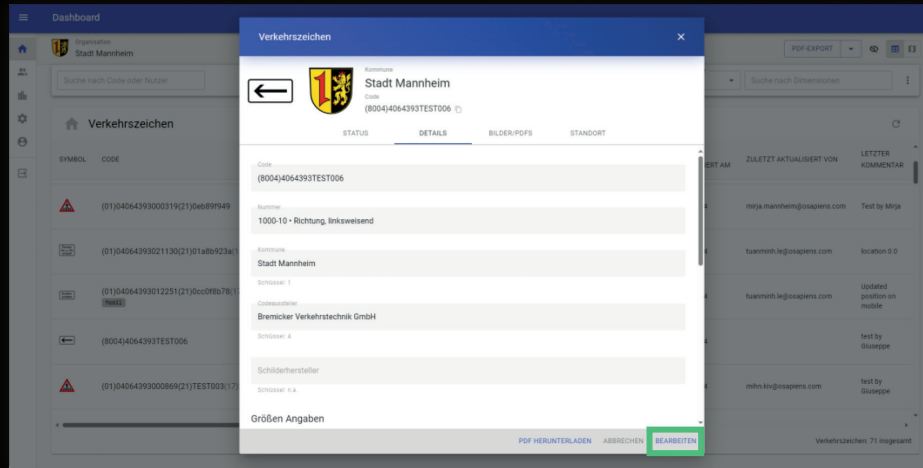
Dashboard

Organisation
Stadt Mannheim

PDF-EXPORT

Suche nach Code oder Nutzer

Suche nach Dimensionen

Verkehrszeichen

SYMBOL CODE

(01)04064393000319(21)0eb89f949

(01)04064393021130(21)01a8b923a(

(01)04064393012251(21)0cc0f8b78(

(8004)4064393TEST006

(01)04064393000869(21)TEST003(

ERT AM

ZULETZT AKTUALISIERT VON

LETZTER KOMMENTAR

mirja.mannheim@osapiens.com

Test by Mirja

tuanminh.le@osapiens.com

location 0.0

tuanminh.le@osapiens.com

Updated position on mobile

test by Giuseppe

mihn.kiv@osapiens.com

test by Giuseppe

Verkehrszeichen: 71 insgesamt

Verkehrszeichen

Kommune
Stadt Mannheim
Code
(8004)4064393TEST006

STATUS DETAILS BILDER/PDFS STANDORT

Code
(8004)4064393TEST006

Nummer
1000-10 • Richtung, linksweisend

Kommune
Stadt Mannheim
Schlüssel: 1

Codeaussteller
Bremicker Verkehrstechnik GmbH
Schlüssel: 4

Schilderhersteller
Schlüssel: n.a

Größen Angaben

PDF HERUNTERLADEN ABBRECHEN BEARBEITEN